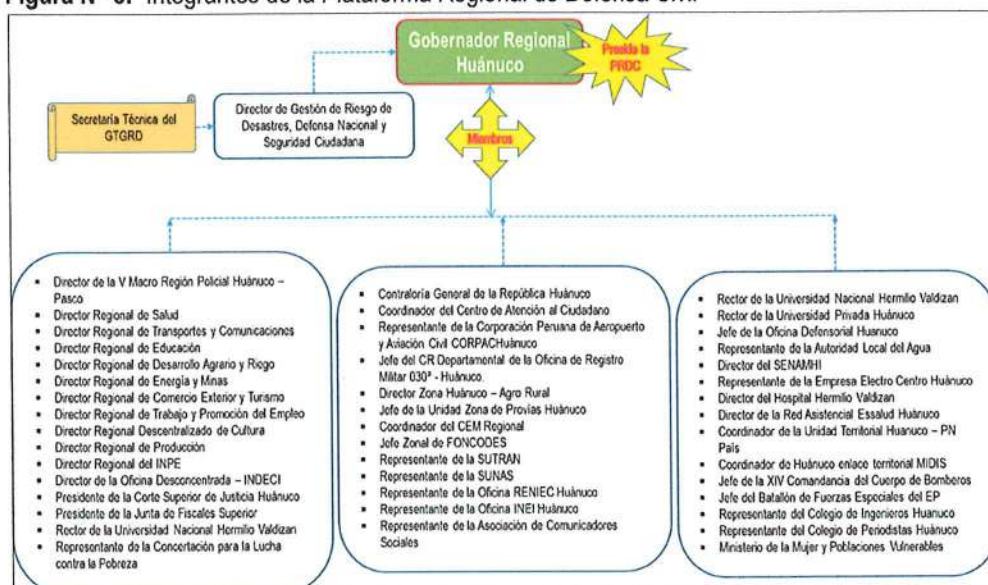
Figura N° 6: Integrantes de la Plataforma Regional de Defensa Civil

Gobernador Regional Huánuco

Preside la PRDC

Secretaría Técnica del GTGRD

Director de Gestión de Riesgo de Desastres, Defensa Nacional y Seguridad Ciudadana

Miembros

- Director de la V Macro Región Policial Huánuco – Pasco
- Director Regional de Salud
- Director Regional de Transportes y Comunicaciones
- Director Regional de Educación
- Director Regional de Desarrollo Agrario y Riego
- Director Regional de Energía y Minas
- Director Regional de Comercio Exterior y Turismo
- Director Regional de Trabajo y Promoción del Empleo
- Director Regional Descentralizado de Cultura
- Director Regional de Producción
- Director Regional del INPE
- Director de la Oficina Desconcentrada – INDECI
- Presidente de la Corte Superior de Justicia Huánuco
- Presidente de la Junta de Fiscales Superior
- Rector de la Universidad Nacional Hermilio Valdizan
- Representante de la Concertación para la Lucha contra la Pobreza

- Contraloría General de la República Huánuco
- Coordinador del Centro de Atención al Ciudadano
- Representante de la Corporación Peruana de Aeropuerto y Aviación Civil CORPACHuánuco
- Jefe del CR Departamental de la Oficina de Registro Militar 030ª - Huánuco.
- Director Zona Huánuco – Agro Rural
- Jefe de la Unidad Zona de Provias Huánuco
- Coordinador del CEM Regional
- Jefe Zonal de FONCODES
- Representante de la SUTRAN
- Representante de la SUNAS
- Representante de la Oficina RENIEC Huánuco
- Representante de la Oficina INEI Huánuco
- Representante de la Asociación de Comunicadores Sociales

- Rector de la Universidad Nacional Hermilio Valdizan
- Rector de la Universidad Privada Huánuco
- Jefe de la Oficina Defensorial Huanuco
- Representante de la Autoridad Local del Agua
- Director del SENAMHI
- Representante de la Empresa Electro Centro Huánuco
- Director del Hospital Hermilio Valdizan
- Director de la Red Asistencial Essalud Huánuco
- Coordinador de la Unidad Territorial Huanuco – PN País
- Coordinador de Huánuco enlace territorial MIDIS
- Jefe de la XIV Comandancia del Cuerpo de Bomberos
- Jefe del Batallón de Fuerzas Especiales del EP
- Representante del Colegio de Ingenieros Huanuco
- Representante del Colegio de Periodistas Huánuco
- Ministerio de la Mujer y Poblaciones Vulnerables